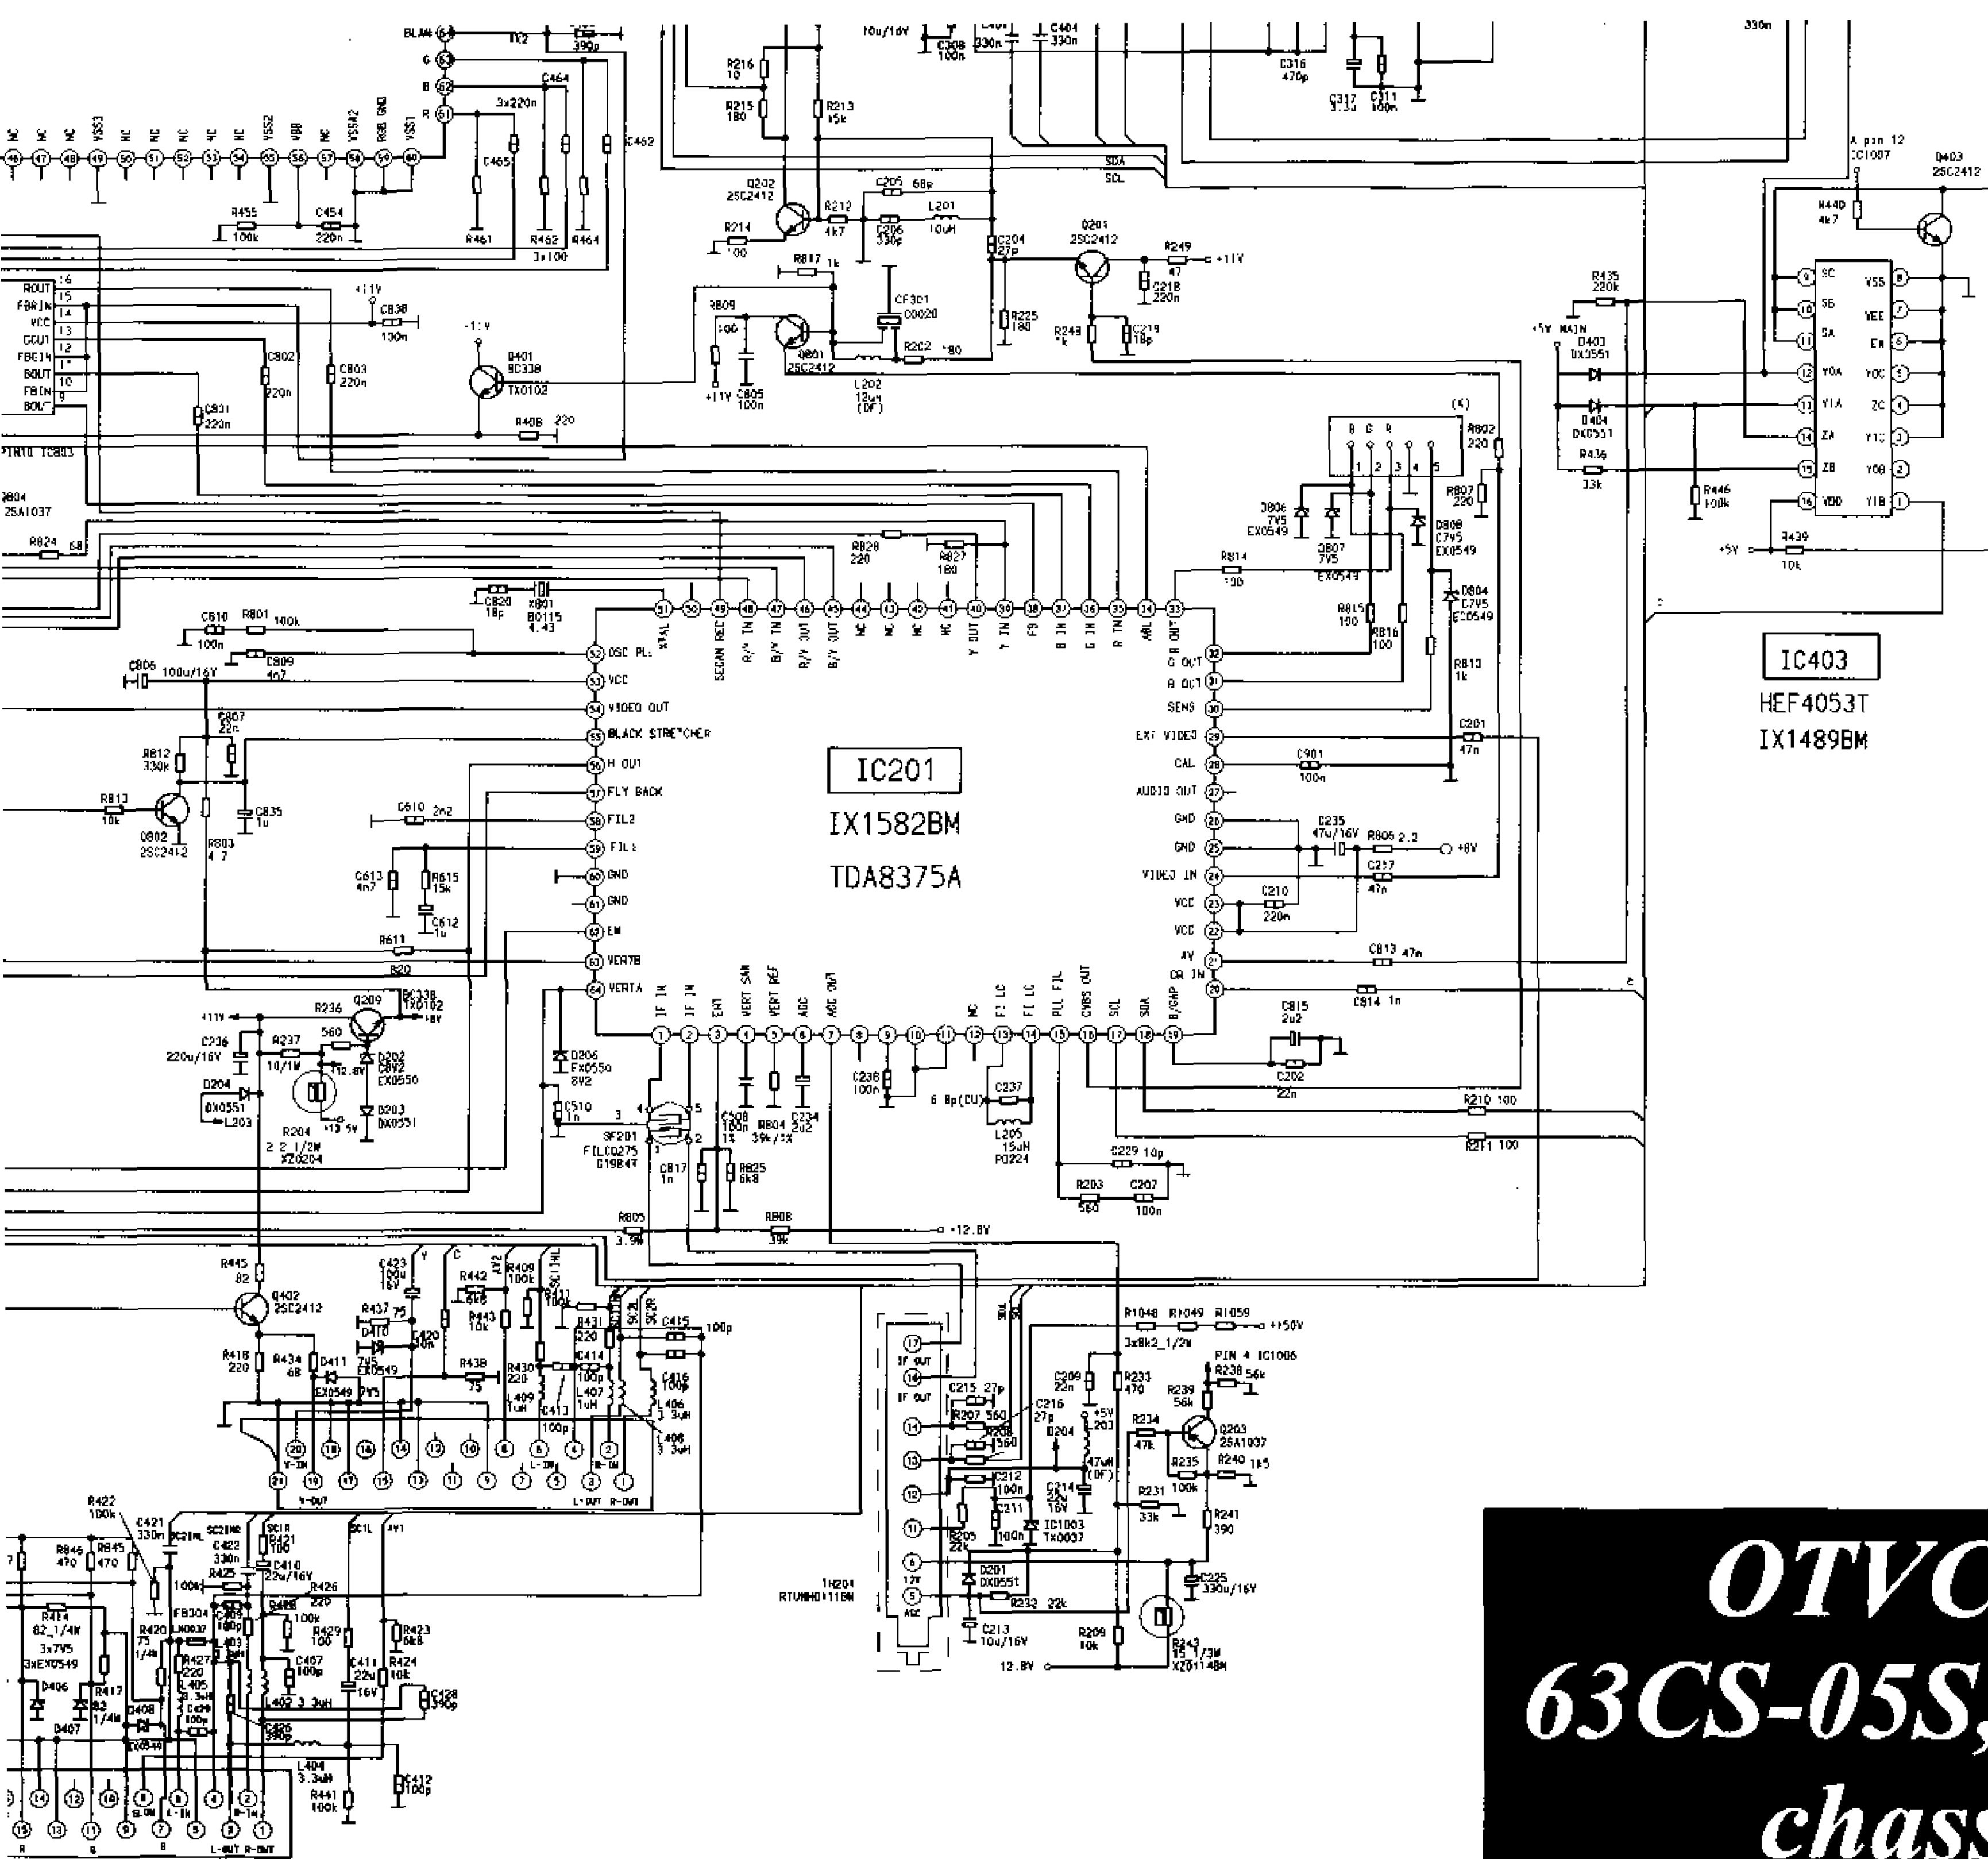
IC201
IX1582BM
TDA8375A

IC403
HEF4053T
IX1489BM

OSC PLL
VCC
VIDEO OUT
BLACK STRETCHER
H OUT
FLY BACK
FIL2
FIL1
GND
GND
EW
VERTB
VERTA

IF IN
IF IN
EHT
VERT SAW
VERT REF
AGC
AGC OUT
NC
FI LC
FI LC
PLL FIL
CVBS OUT
SCL
SDA
B/GAP

G OUT
B OUT
SENS
EXT VIDEO
CAL
AUDIO OUT
GND
GND
VIDEO IN
VCC
VCC
AV
CR IN

XTAL
SECAM REF
R/Y IN
B/Y IN
R/Y OUT
B/Y OUT
NC
NC
NC
NC
Y OUT
Y IN
FB
B IN
G IN
R IN
ABL
R OUT

SC
SB
SA
YOA
Y1A
ZA
ZB
VDD
VSS
VEE
EN
YOC
ZC
Y1C
YOB
Y1B

R216 10
R215 180
R213 15k
Q202 2SC2412
R212 4k7
C205 68p
C206 330p
L201 10uH
C204 27p
Q201 2SC2412
R249 47
+11V
C218 220n
R214 100
R817 1k
CF301 C0020
R225 180
R248
C219 18p
R809 100
Q801 2SC2412
R202 180
L202 12uH (DF)
C805 100n
+11V
Q401 BC338 TX0102
R408 220
C838 130n
C802 220n
C803 220n
C801 220n
R455 100k
C454 220n
R461
R462
R464
3x100
3x220n
C464
C465
C462
BLANK
G
B
R
390p
C308 100n
C404 330n
C316 470p
C317
C311 100n
10u/16V
330n
SDA
SCL
A pin 12 IC1007
Q403 2SC2412
R440 4k7
R435 220k
+5V MAIN
D403 DX0551
D404 DX0551
R436 33k
R446 100k
R439 10k
+5V
R802 220
R807 220
D806 7V5 EX0549
D807 7V5 EX0549
D808 C7V5 EX0549
D804 C7V5 EX0549
R814 100
R815 100
R816 100
R810 1k
C201 47n
C901 100n
C235 47u/16V
R806 2.2
+8V
C217 47n
C210 220n
C813 47n
C814 1n
C815 2u2
C202 22n
R210 100
R211 100
C229 10p
R203 560
C207 100n
C237
6 8p(CU)
L205 15uH P0224
C238 100n
C508 100n
R804 39k 1%
C234 2u2
SF201 FILC0275 G1984T
C817 1n
R825 6k8
C510 1n
R805 3.9k
R808 39k
+12.8V
R828 220
R827 180
C820 18p
X801 B0115 4.43
C810 100n
R801 100k
C806 100u/16V
C809 4n7
C807 22n
R812 330k
R813 10k
Q802 2SC2412
R803 4 7
C835 1u
C610 2n2
C613 4n7
R615 15k
C612 1u
R611
R20
R236
Q209 BC338 TX0102
+8V
+11V
C236 220u/16V
R237 10/1W
560
D202 C8V2 EX0550
12.8V
D204 DX0551
L203
R204 2 2 1/2W XZ0204
D203 DX0551
+13.5V
D206 EX0550 8V2
ROUT
FBRIN
VCC
GOUT
FBGIN
BOUT
FBIN
BOUT
PIN10 IC803
R804 2SA1037
R824 68
R445 82
Q402 2SC2412
R418 220
R434 68
D411
EX0549 7V5
R437 75
D410
7V5 EX0549
C420 10n
C423 100u 16V
R442 6k8
R409 100k
R443 10k
R411 100k
R431 220
C414 100p
R438 75
R430 220
L409 1uH
C413 100p
L407 1uH
C415 100p
C416 100p
L406 3 3uH
L408 3 3uH
Y
C
AV2
SC1IHL
SC2L
SC2R
Y-IN
Y-OUT
L-IN
R-IN
L-OUT R-OUT
IF OUT
IF OUT
C215 27p
R207 560
R208 560
C216 27p
D204
+5V
C212 100n
C211 100n
R205 22k
C209 22n
R233 470
C214 22u 16V
IC1003 TX0037
47uH (DF)
D201 DX0551
R232 22k
C213 10u/16V
12V
AGC
TH204 RTUNHO11BN
R209 10k
12.8V
R1048 R1049 R1059
3x8k2_1/2W
+150V
PIN 4 IC1006
R238 56k
R239 56k
R234 47k
Q203 2SA1037
R235 100k
R240 1k5
R231 33k
R241 390
C225 330u/16V
R243 15 1/3W XZ0114BN
R422 100k
C421 330n
SC2INR
C422 330n
SC1R
R421 100
C410 22u/16V
R425
100k
R426 220
R428
100k
R429 100
C411 22u
16V
R423 6k8
R424 10k
C428 390p
R846 470
R845 470
R414 82_1/4W
3x7V5
3xEX0549
D406
D407
R420 75
1/4W
FB304
LN0037
R427 220
L405 3.3uH
L403 3.3uH
C409 100p
C427 100p
L402 3 3uH
C426 390p
L404 3.3uH
R441 100k
C412 100p
R417 82 1/4W
D408
EX0549
SLOW
L-IN
R-IN
L-OUT R-OUT
SC1L
AV1
NC
NC
NC
VSS3
NC
NC
NC
NC
NC
VSS2
VBB
NC
VSSA2
RGB GND
VSS1
OTVC
63CS-05S,
chass